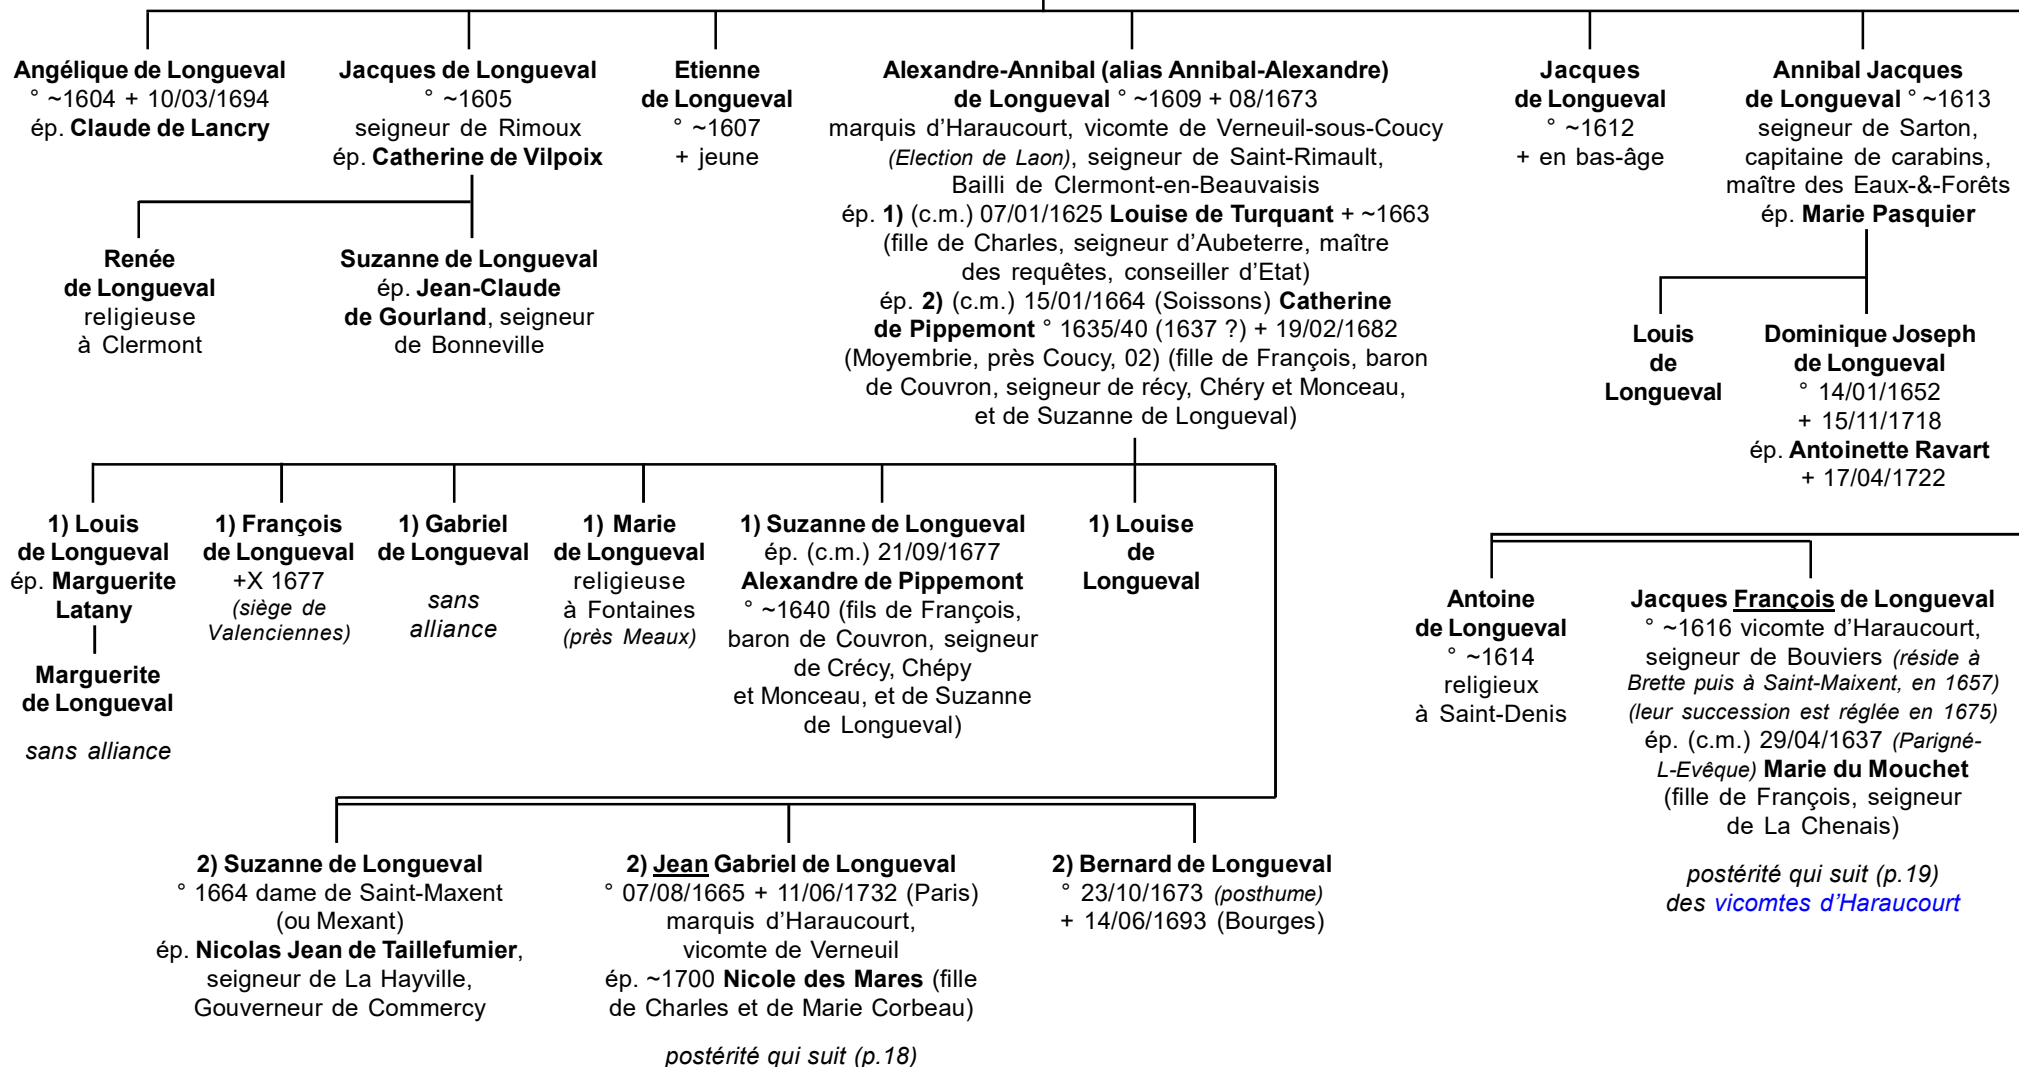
**Angélique de Longueval**
° ~1604 + 10/03/1694
ép. **Claude de Lancry**

**Jacques de Longueval**
° ~1605
seigneur de Rimoux
ép. **Catherine de Vilpoix**

**Etienne de Longueval**
° ~1607
+ jeune

**Alexandre-Annibal (alias Annibal-Alexandre) de Longueval** ° ~1609 + 08/1673
marquis d'Haraucourt, vicomte de Verneuil-sous-Coucy *(Election de Laon)*, seigneur de Saint-Rimault, Bailli de Clermont-en-Beauvaisis
ép. **1)** (c.m.) 07/01/1625 **Louise de Turquant** + ~1663 (fille de Charles, seigneur d'Aubeterre, maître des requêtes, conseiller d'Etat)
ép. **2)** (c.m.) 15/01/1664 (Soissons) **Catherine de Pippemont** ° 1635/40 (1637 ?) + 19/02/1682 (Moyembrie, près Coucy, 02) (fille de François, baron de Couvron, seigneur de récy, Chéry et Monceau, et de Suzanne de Longueval)

**Jacques de Longueval**
° ~1612
+ en bas-âge

**Annibal Jacques de Longueval** ° ~1613
seigneur de Sarton, capitaine de carabins, maître des Eaux-&-Forêts
ép. **Marie Pasquier**

**Renée de Longueval**
religieuse à Clermont

**Suzanne de Longueval**
ép. **Jean-Claude de Gourland**, seigneur de Bonneville

**Louis de Longueval**

**Dominique Joseph de Longueval**
° 14/01/1652
+ 15/11/1718
ép. **Antoinette Ravart**
+ 17/04/1722

**1) Louis de Longueval**
ép. **Marguerite Latany**

**Marguerite de Longueval**
*sans alliance*

**1) François de Longueval**
+X 1677
*(siège de Valenciennes)*

**1) Gabriel de Longueval**
*sans alliance*

**1) Marie de Longueval**
religieuse à Fontaines *(près Meaux)*

**1) Suzanne de Longueval**
ép. (c.m.) 21/09/1677
**Alexandre de Pippemont**
° ~1640 (fils de François, baron de Couvron, seigneur de Crécy, Chépy et Monceau, et de Suzanne de Longueval)

**1) Louise de Longueval**

**Antoine de Longueval**
° ~1614
religieux à Saint-Denis

**Jacques François de Longueval**
° ~1616 vicomte d'Haraucourt, seigneur de Bouviers *(réside à Brette puis à Saint-Maixent, en 1657) (leur succession est réglée en 1675)*
ép. (c.m.) 29/04/1637 *(Parigné-L-Evêque)* **Marie du Mouchet** (fille de François, seigneur de La Chenais)

*postérité qui suit (p.19) des vicomtes d'Haraucourt*

**2) Suzanne de Longueval**
° 1664 dame de Saint-Maxent (ou Mexant)
ép. **Nicolas Jean de Taillefumier**, seigneur de La Hayville, Gouverneur de Commercy

**2) Jean Gabriel de Longueval**
° 07/08/1665 + 11/06/1732 (Paris)
marquis d'Haraucourt, vicomte de Verneuil
ép. ~1700 **Nicole des Mares** (fille de Charles et de Marie Corbeau)

*postérité qui suit (p.18)*

**2) Bernard de Longueval**
° 23/10/1673 *(posthume)*
+ 14/06/1693 (Bourges)